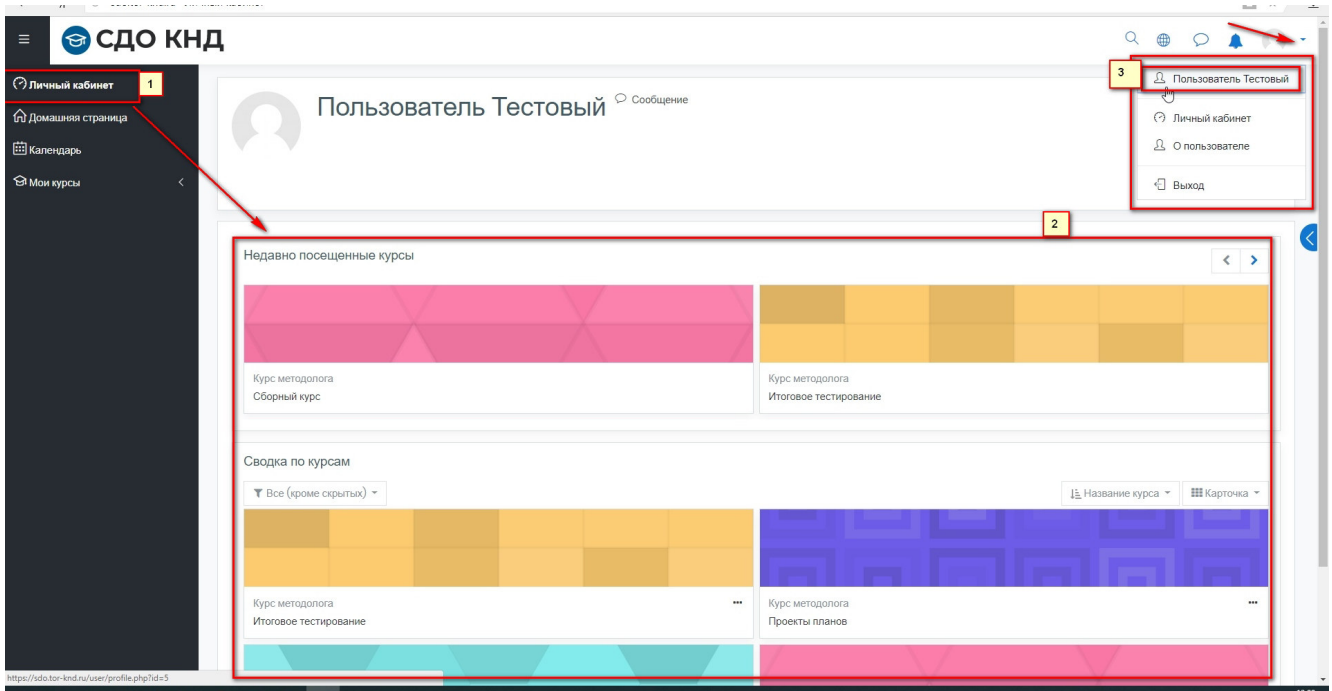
СДО КНД

Личный кабинет
1
Домашняя страница
Календарь
Мои курсы

Пользователь Тестовый
Сообщение

3
Пользователь Тестовый
Личный кабинет
О пользователе
Выход

2
Недавно посещенные курсы

Курс методолога
Сборный курс

Курс методолога
Итоговое тестирование

Сводка по курсам

Все (кроме скрытых)
Название курса
Карточка

Курс методолога
Итоговое тестирование

Курс методолога
Проекты планов

https://sdo.tor-knd.ru/user/profile.php?id=5